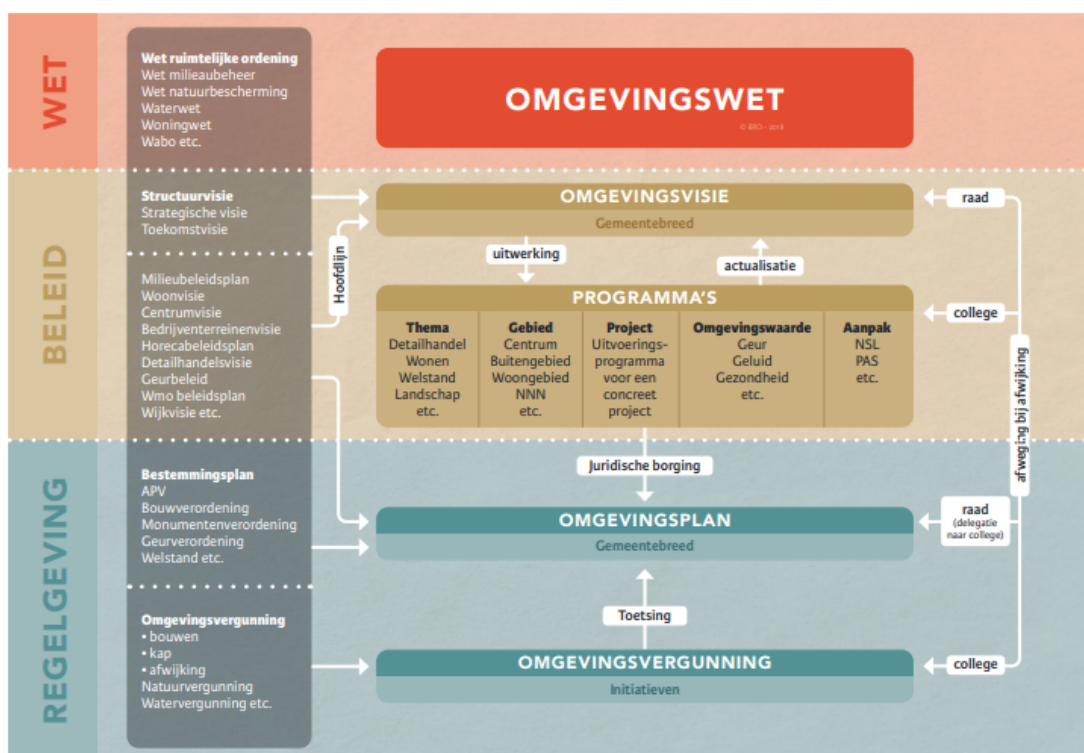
WET

Wet ruimtelijke ordening
Wet milieuabeheer
Wet natuurbescherming
Waterwet
Woningwet
Wabo etc.

OMGEVINGSWET

© BRO - 2018

BELEID

Structuurvisie
Strategische visie
Toekomstvisie

Milieubeleidsplan
Woonvisie
Centrumvisie
Bedrijventerreinenvisie
Horecabeleidsplan
Detailhandelsvisie
Geurbeleid
Wmo beleidsplan
Wijkvisie etc.

Hoofdlijn

OMGEVINGSVISIE
Gemeentebreed

raad

uitwerking

actualisatie

PROGRAMMA'S

| Thema | Gebied | Project | Omgevingswaarde | Aanpak |
|---|---|---|---|---|
| Detailhandel Wonen Welstand Landschap etc. | Centrum Buitengebied Woongebied NNN etc. | Uitvoerings-programma voor een concreet project | Geur Geluid Gezondheid etc. | NSL PAS etc. |

college

afweging bij afwijking

REGELGEVING

Bestemmingsplan
APV
Bouwverordening
Monumentenverordening
Geurverordening
Welstand etc.

Juridische borging

OMGEVINGSPLAN
Gemeentebreed

raad
(delegatie naar college)

Toetsing

Omgevingsvergunning
• bouwen
• kap
• afwijking
Natuurvergunning
Watervergunning etc.

OMGEVINGSVERGUNNING
Initiatieven

college